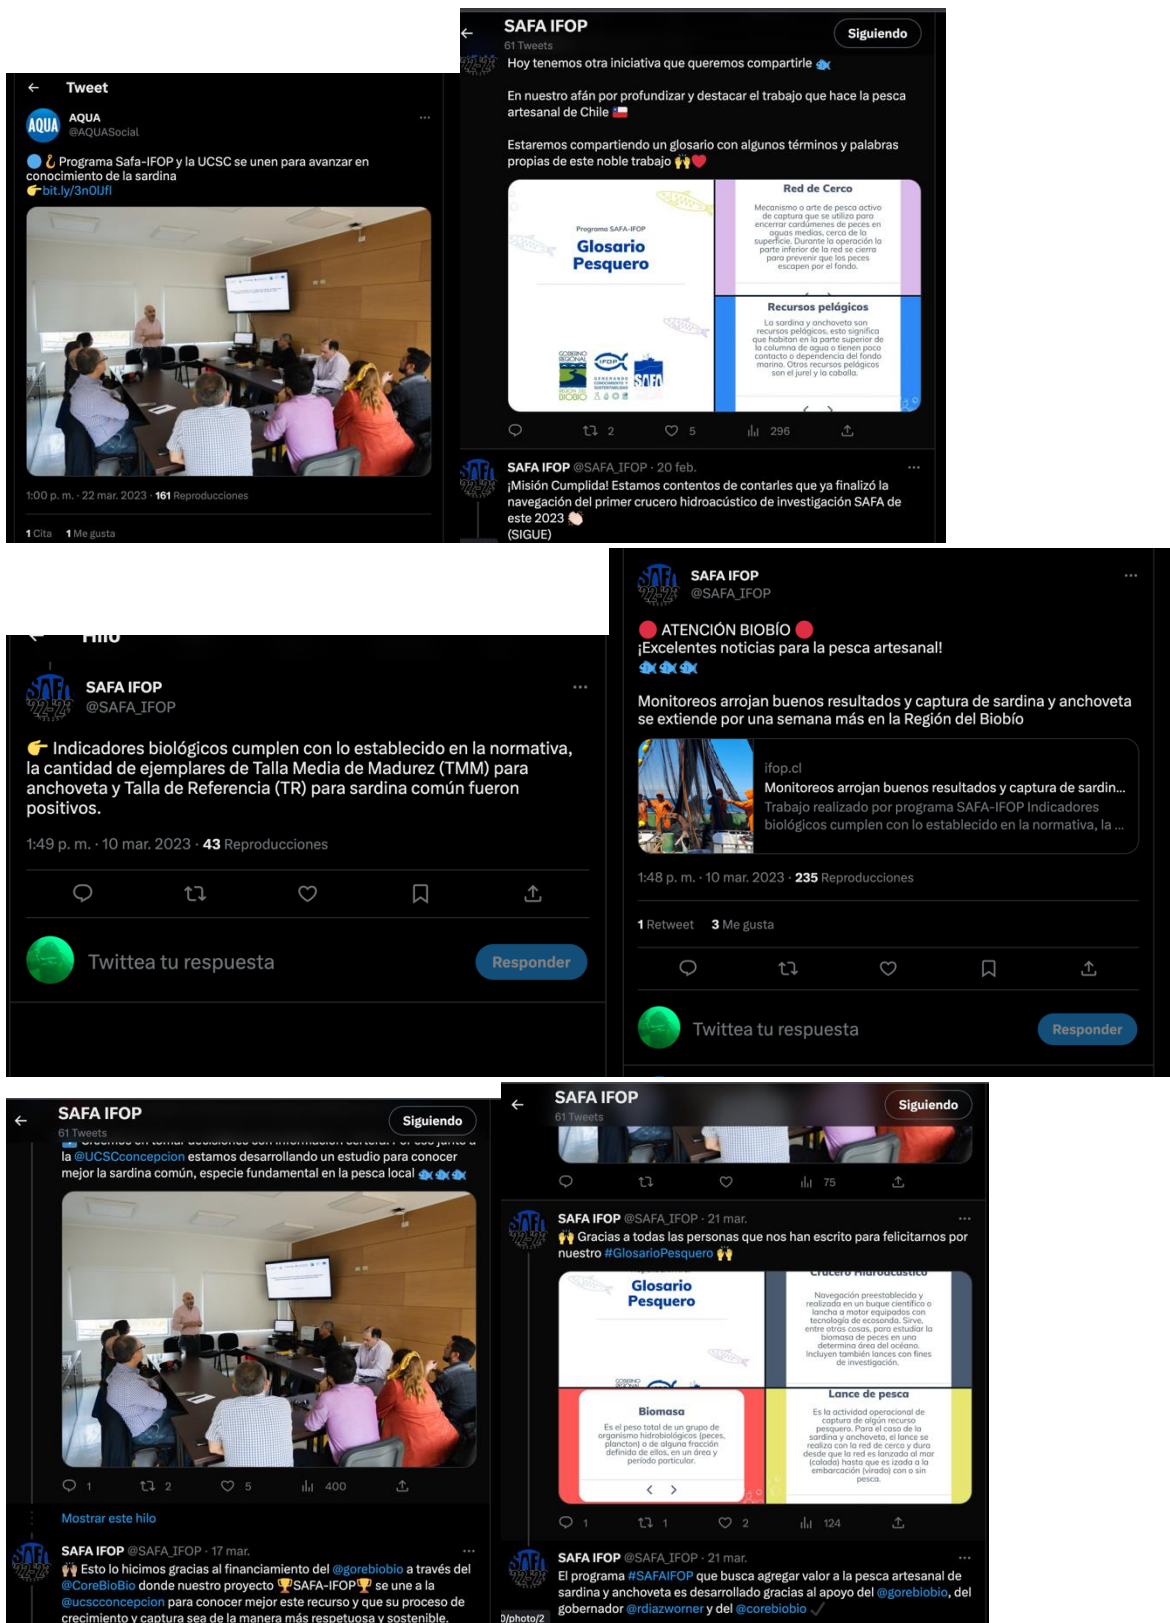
Tweet

AQUA
@AQUASocial

🔵 🪝 Programa Safa-IFOP y la UCSC se unen para avanzar en conocimiento de la sardina
👉 bit.ly/3n0lJfl

1:00 p. m. · 22 mar. 2023 · 161 Reproducciones

1 Cita 1 Me gusta

SAFA IFOP
61 Tweets
Siguiendo

Hoy tenemos otra iniciativa que queremos compartirle 🐟

En nuestro afán por profundizar y destacar el trabajo que hace la pesca artesanal de Chile 🇨🇱

Estaremos compartiendo un glosario con algunos términos y palabras propias de este noble trabajo 🙌❤️

Programa SAFA-IFOP
Glosario Pesquero

Red de Cerco
Mecanismo o arte de pesca activo de captura que se utiliza para encerrar cardúmenes de peces en aguas medias, cerca de la superficie. Durante la operación la parte inferior de la red se cierra para prevenir que los peces escapen por el fondo.

Recursos pelágicos
La sardina y anchoveta son recursos pelágicos, esto significa que habitan en la parte superior de la columna de agua o tienen poco contacto o dependencia del fondo marino. Otros recursos pelágicos son el jurel y la caballa.

2 5 296

SAFA IFOP @SAFA_IFOP · 20 feb.
¡Misión Cumplida! Estamos contentos de contarles que ya finalizó la navegación del primer crucero hidroacústico de investigación SAFA de este 2023 👏
(SIGUE)

Hilo

SAFA IFOP
@SAFA_IFOP

👉 Indicadores biológicos cumplen con lo establecido en la normativa, la cantidad de ejemplares de Talla Media de Madurez (TMM) para anchoveta y Talla de Referencia (TR) para sardina común fueron positivos.

1:49 p. m. · 10 mar. 2023 · 43 Reproducciones

Twittea tu respuesta
Responder

SAFA IFOP
@SAFA_IFOP

🔴 ATENCIÓN BIOBÍO 🔴
¡Excelentes noticias para la pesca artesanal!
🐟🐟🐟

Monitoreos arrojan buenos resultados y captura de sardina y anchoveta se extiende por una semana más en la Región del Biobío

ifop.cl
Monitoreos arrojan buenos resultados y captura de sardin...
Trabajo realizado por programa SAFA-IFOP Indicadores biológicos cumplen con lo establecido en la normativa, la ...

1:48 p. m. · 10 mar. 2023 · 235 Reproducciones

1 Retweet 3 Me gusta

Twittea tu respuesta
Responder

SAFA IFOP
61 Tweets
Siguiendo

la @UCSCconcepcion estamos desarrollando un estudio para conocer mejor la sardina común, especie fundamental en la pesca local 🐟🐟🐟

1 2 5 400

Mostrar este hilo

SAFA IFOP @SAFA_IFOP · 17 mar.
🙌 Esto lo hicimos gracias al financiamiento del @gorebiobio a través del @CoreBioBio donde nuestro proyecto 🏆SAFA-IFOP🏆 se une a la @ucscconcepcion para conocer mejor este recurso y que su proceso de crecimiento y captura sea de la manera más respetuosa y sostenible.

SAFA IFOP
61 Tweets
Siguiendo

75

SAFA IFOP @SAFA_IFOP · 21 mar.
🙌 Gracias a todas las personas que nos han escrito para felicitarnos por nuestro #GlosarioPesquero 🙌

Glosario Pesquero

Navegación preestablecido y realizada en un buque científico o lancha a motor equipados con tecnología de ecosonda. Sirve, entre otras cosas, para estudiar la biomasa de peces en una determina área del océano. Incluyen también lances con fines de investigación.

Biomasa
Es el peso total de un grupo de organismo hidrobiológicos (peces, plancton) o de alguna fracción definida de ellos, en un área y período particular.

Lance de pesca
Es la actividad operacional de captura de algún recurso pesquero. Para el caso de la sardina y anchoveta, el lance se realiza con la red de cerco y dura desde que la red es lanzada al mar (calada) hasta que es izada a la embarcación (virado) con o sin pesca.

1 1 2 124

SAFA IFOP @SAFA_IFOP · 21 mar.
El programa #SAFAIFOP que busca agregar valor a la pesca artesanal de sardina y anchoveta es desarrollado gracias al apoyo del @gorebiobio, del gobernador @rdiazworner y del @corebiobio